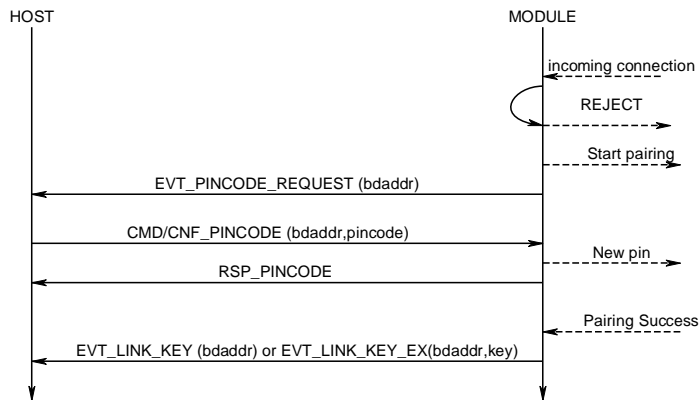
HOST

MODULE

incoming connection

REJECT

Start pairing

EVT_PINCODE_REQUEST (bdaddr)

CMD/CNF_PINCODE (bdaddr,pincode)

New pin

RSP_PINCODE

Pairing Success

EVT_LINK_KEY (bdaddr) or EVT_LINK_KEY_EX(bdaddr,key)